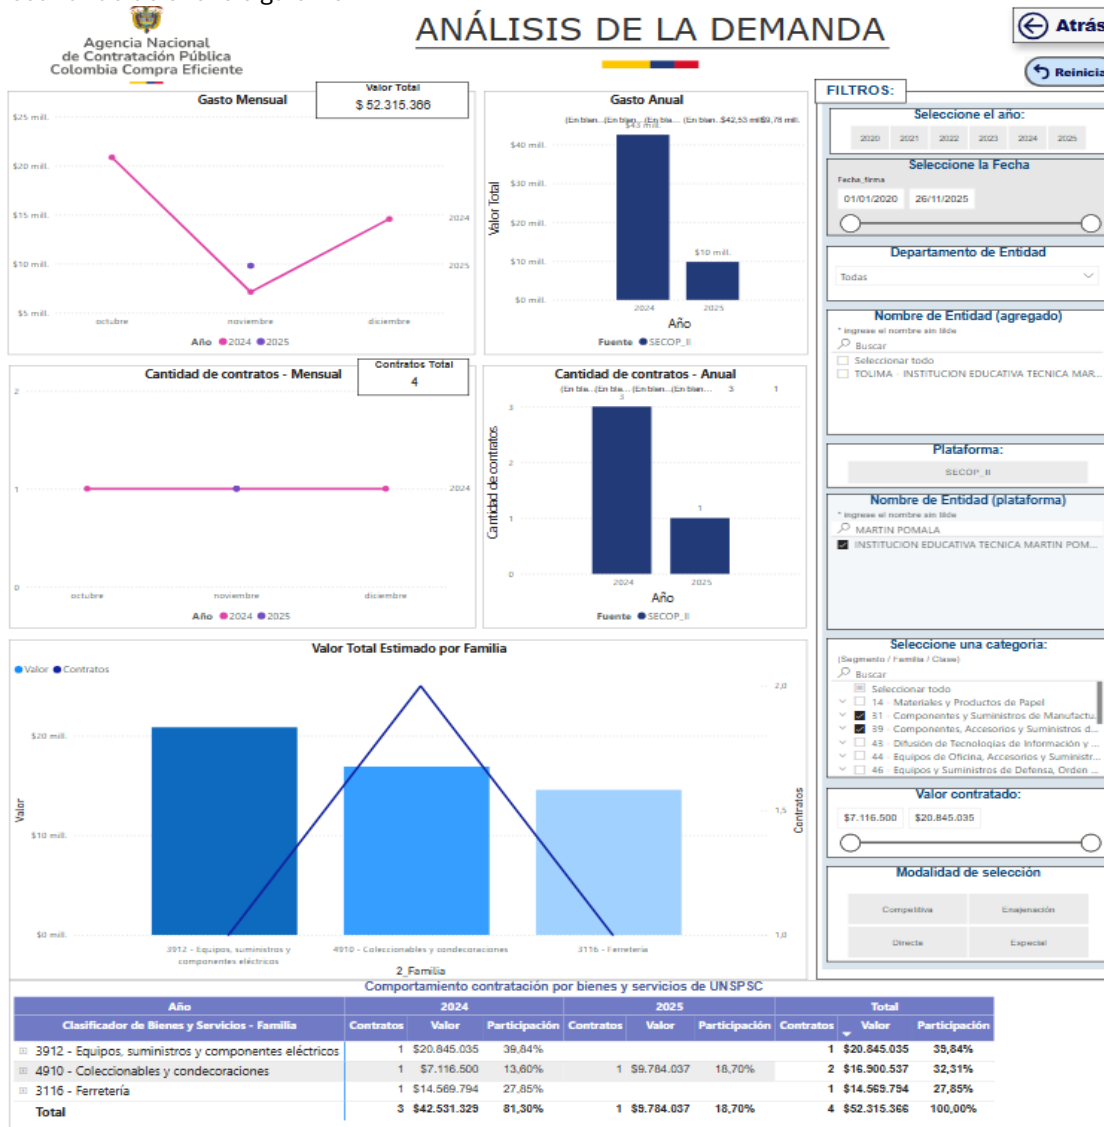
Agencia Nacional de Contratación Pública Colombia Compra Eficiente

ANÁLISIS DE LA DEMANDA

Atrás

Reinicia

FILTROS:

Gasto Mensual

Valor Total
$ 52.315.366

$25 mill.
$20 mill.
$15 mill.
$10 mill.
$5 mill.
2024
2025
octubre noviembre diciembre
Año ● 2024 ● 2025

Gasto Anual
(En blan... (En blan... (En bla... (En blan... $42,53 mill $9,78 mill.
$43 mill.
$40 mill.
$30 mill.
$20 mill.
$10 mill.
$0 mill.
Valor Total
$10 mill.
2024 2025
Año
Fuente ● SECOP_II

Seleccione el año:
2020 2021 2022 2023 2024 2025

Seleccione la Fecha
Fecha_firma
01/01/2020 26/11/2025

Departamento de Entidad
Todas

Nombre de Entidad (agregado)
* Ingrese el nombre sin tilde
Buscar
Seleccionar todo
TOLIMA - INSTITUCION EDUCATIVA TECNICA MAR...

Cantidad de contratos - Mensual

Contratos Total
4

2
1
0
2024
octubre noviembre diciembre
Año ● 2024 ● 2025

Cantidad de contratos - Anual
(En bla... (En bla... (En blan... (En blan... 3 1
3
3
2
1
0
Cantidad de contratos
1
2024 2025
Año
Fuente ● SECOP_II

Plataforma:
SECOP_II

Nombre de Entidad (plataforma)
* Ingrese el nombre sin tilde
MARTIN POMALA
INSTITUCION EDUCATIVA TECNICA MARTIN POM...

Valor Total Estimado por Familia
● Valor ● Contratos
$20 mill.
$10 mill.
$0 mill.
Valor
2,0
1,5
1,0
Contratos
3912 - Equipos, suministros y componentes eléctricos
4910 - Coleccionables y condecoraciones
3116 - Ferretería
2_Familia

Seleccione una categoría:
(Segmento / Familia / Clase)
Buscar
Seleccionar todo
14 - Materiales y Productos de Papel
31 - Componentes y Suministros de Manufactu...
39 - Componentes, Accesorios y Suministros d...
43 - Difusión de Tecnologías de Información y ...
44 - Equipos de Oficina, Accesorios y Suministr...
46 - Equipos y Suministros de Defensa, Orden ...

Valor contratado:
$7.116.500 $20.845.035

Modalidad de selección
Competitiva Enajenación
Directa Especial

Comportamiento contratación por bienes y servicios de UNSPSC

| Año | 2024 | | | 2025 | | | Total | | |
|---|---|---|---|---|---|---|---|---|---|
| Clasificador de Bienes y Servicios - Familia | Contratos | Valor | Participación | Contratos | Valor | Participación | Contratos | Valor | Participación |
| 3912 - Equipos, suministros y componentes eléctricos | 1 | $20.845.035 | 39,84% | | | | 1 | $20.845.035 | 39,84% |
| 4910 - Coleccionables y condecoraciones | 1 | $7.116.500 | 13,60% | 1 | $9.784.037 | 18,70% | 2 | $16.900.537 | 32,31% |
| 3116 - Ferretería | 1 | $14.569.794 | 27,85% | | | | 1 | $14.569.794 | 27,85% |
| Total | 3 | $42.531.329 | 81,30% | 1 | $9.784.037 | 18,70% | 4 | $52.315.366 | 100,00% |